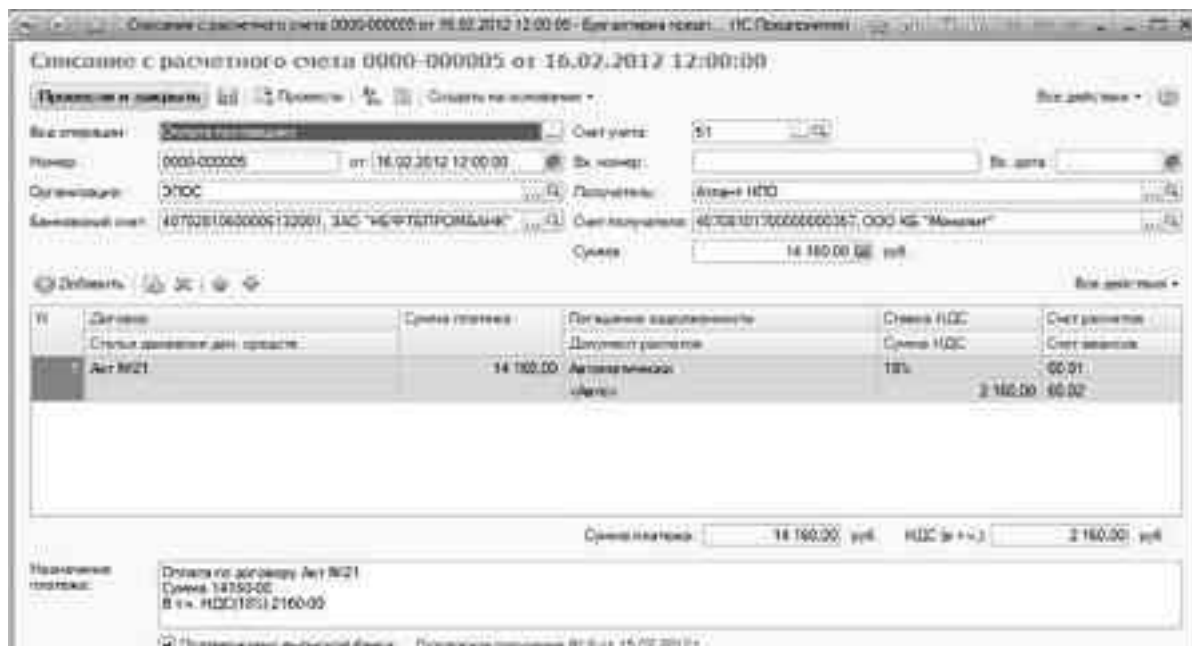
Списание с расчетного счета 0000-000005 от 16.02.2012 12:00:00 - Бухгалтерия предпр... (1С:Предприятие)

Списание с расчетного счета 0000-000005 от 16.02.2012 12:00:00

Провести и закрыть | Провести | Создать на основании • | Все действия •

Вид операции: Оплата поставщику | Счет учета: 51
Номер: 0000-000005 от: 16.02.2012 12:00:00 | Вх. номер: | Вх. дата:
Организация: ЭЛОС | Получатель: Агент НПО
Банковский счет: 40702810630000132001, ЗАО "НЕФТЕПРОМБАНК" | Счет получателя: 40702810170000000367, ООО КБ "Монолит"
Сумма: 14 160.00 руб.

Добавить | Все действия •

| N | Договор / Статья движения ден. средств | Сумма платежа | Погашение задолженности / Документ расчетов | Ставка НДС / Сумма НДС | Счет расчетов / Счет авансов |
|---|---|---|---|---|---|
| 1 | Акт №21 | 14 160.00 | Автоматически <Авто> | 18% / 2 160.00 | 60.01 / 60.02 |

Сумма платежа: 14 160.00 руб. НДС (в т.ч.): 2 160.00 руб.

Назначение платежа: Оплата по договору Акт №21
Сумма 14160-00
В т.ч. НДС(18%) 2160-00

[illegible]